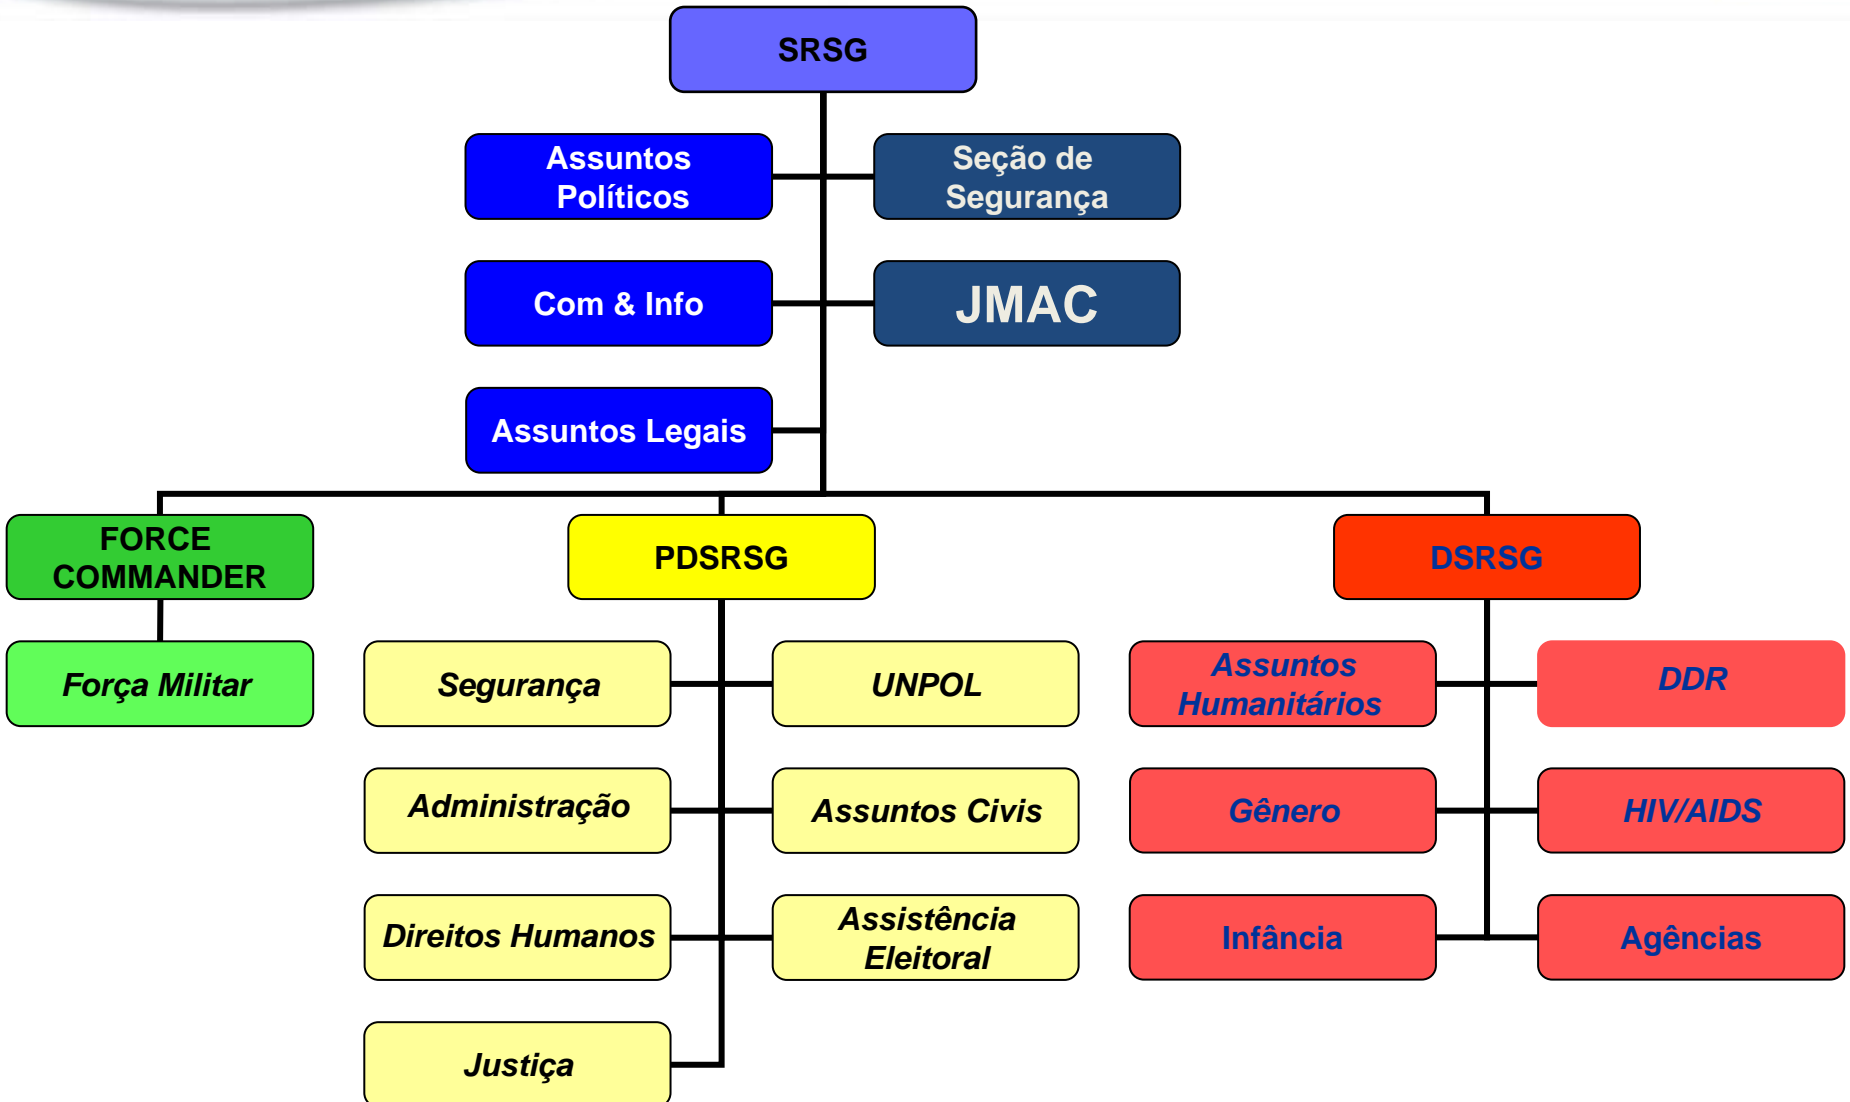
SRSG

Assuntos Políticos

Seção de Segurança

Com & Info

JMAC

Assuntos Legais

FORCE COMMANDER

PDSRSG

DSRSG

Força Militar

Segurança

UNPOL

Assuntos Humanitários

DDR

Administração

Assuntos Civis

Gênero

HIV/AIDS

Direitos Humanos

Assistência Eleitoral

Infância

Agências

Justiça